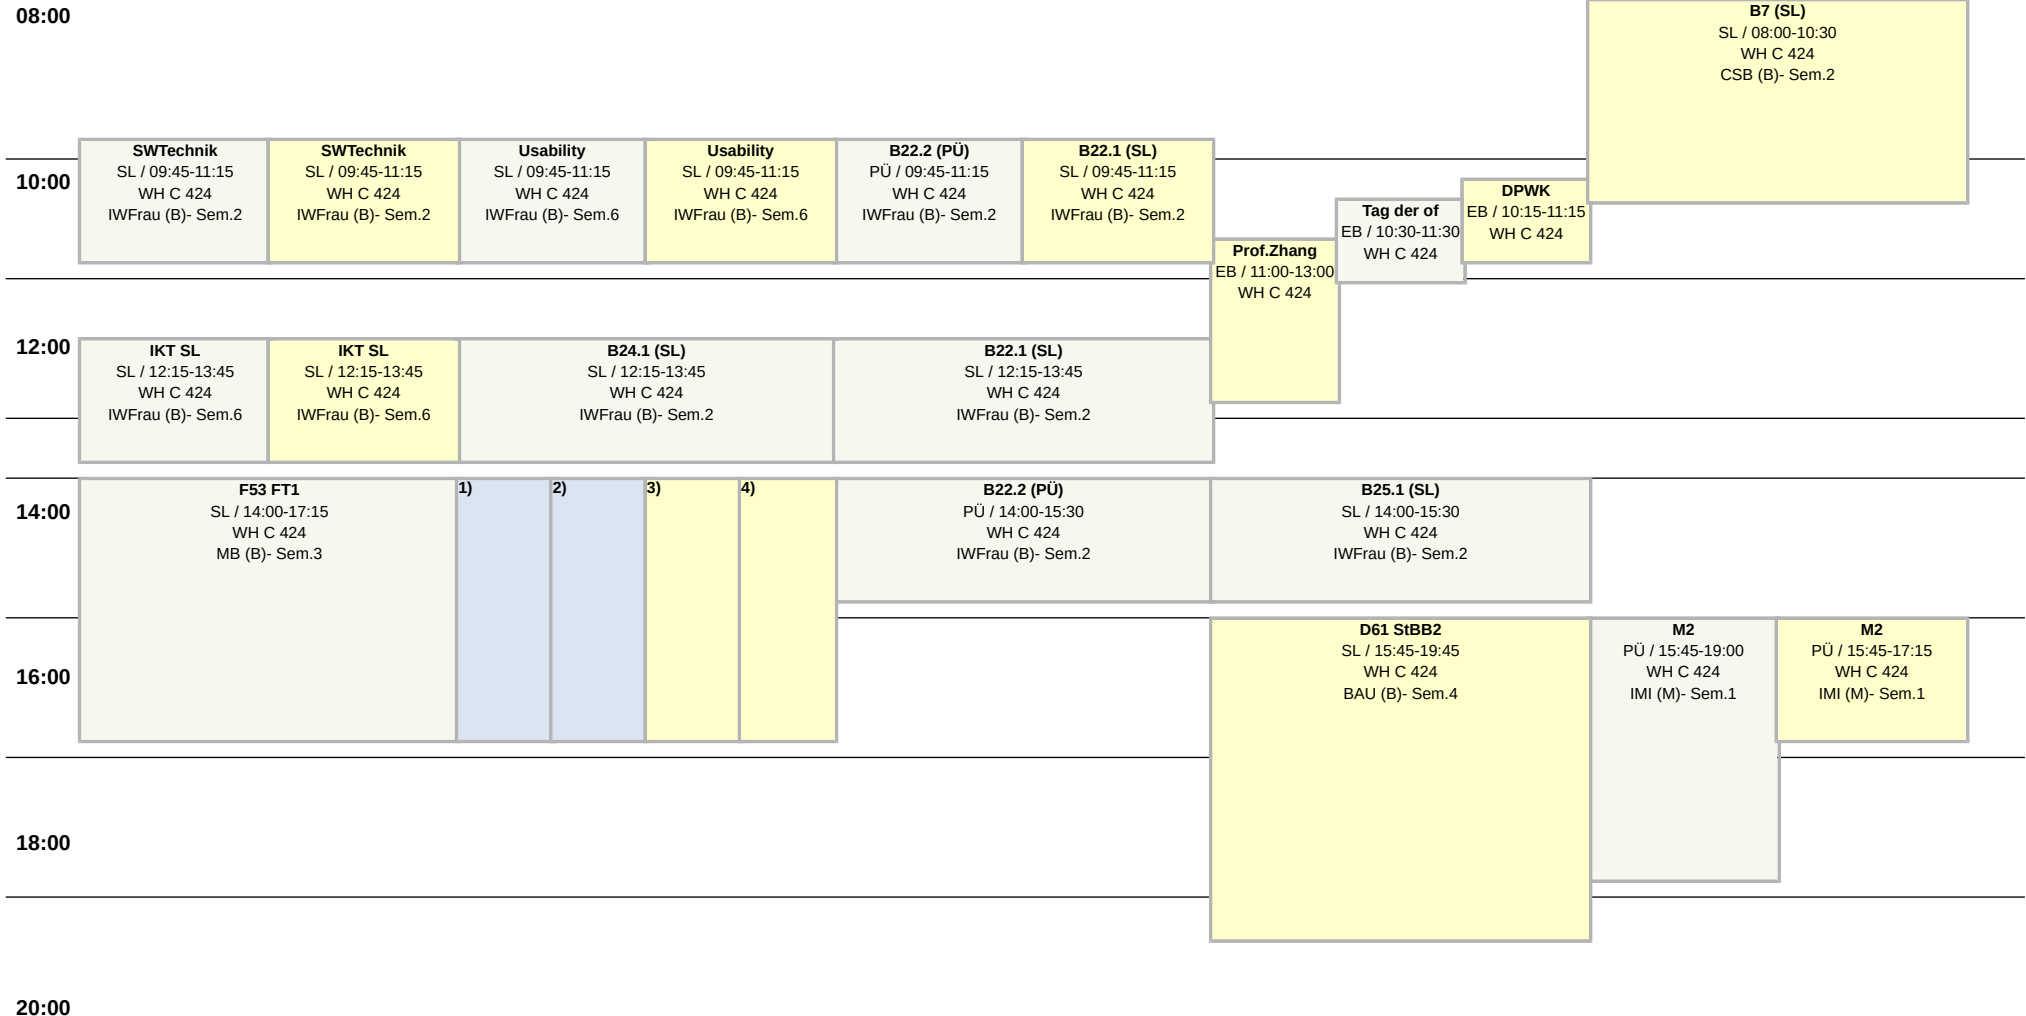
08:00

B7 (SL)
SL / 08:00-10:30
WH C 424
CSB (B)- Sem.2

SWTechnik
SL / 09:45-11:15
WH C 424
IWFrau (B)- Sem.2

SWTechnik
SL / 09:45-11:15
WH C 424
IWFrau (B)- Sem.2

Usability
SL / 09:45-11:15
WH C 424
IWFrau (B)- Sem.6

Usability
SL / 09:45-11:15
WH C 424
IWFrau (B)- Sem.6

B22.2 (PÜ)
PÜ / 09:45-11:15
WH C 424
IWFrau (B)- Sem.2

B22.1 (SL)
SL / 09:45-11:15
WH C 424
IWFrau (B)- Sem.2

10:00

DPWK
EB / 10:15-11:15
WH C 424

Tag der of
EB / 10:30-11:30
WH C 424

Prof.Zhang
EB / 11:00-13:00
WH C 424

12:00

IKT SL
SL / 12:15-13:45
WH C 424
IWFrau (B)- Sem.6

IKT SL
SL / 12:15-13:45
WH C 424
IWFrau (B)- Sem.6

B24.1 (SL)
SL / 12:15-13:45
WH C 424
IWFrau (B)- Sem.2

B22.1 (SL)
SL / 12:15-13:45
WH C 424
IWFrau (B)- Sem.2

14:00

F53 FT1
SL / 14:00-17:15
WH C 424
MB (B)- Sem.3

1)

2)

3)

4)

B22.2 (PÜ)
PÜ / 14:00-15:30
WH C 424
IWFrau (B)- Sem.2

B25.1 (SL)
SL / 14:00-15:30
WH C 424
IWFrau (B)- Sem.2

D61 StBB2
SL / 15:45-19:45
WH C 424
BAU (B)- Sem.4

M2
PÜ / 15:45-19:00
WH C 424
IMI (M)- Sem.1

M2
PÜ / 15:45-17:15
WH C 424
IMI (M)- Sem.1

16:00

18:00

20:00